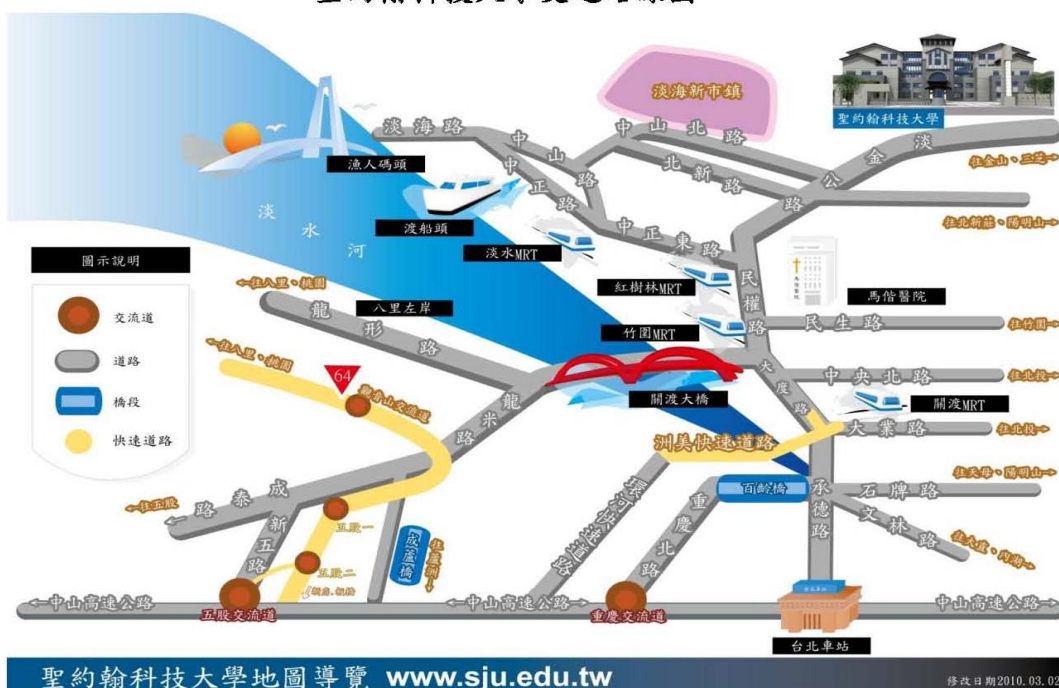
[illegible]

淡海新市鎮

聖約翰科技大學

淡海路
中山路
中正路
中山北路
北新路
公路
金
淡
往金山、三芝
往北新莊、陽明山
漁人碼頭
淡
水
河
渡船頭
淡水MRT
中正東路
民權路
紅樹林MRT
馬偕醫院
竹圍MRT
民生路
往竹圍
圖示說明
交流道
道路
橋段
快速道路
往八里、桃園
八里左岸
龍形路
往八里、桃園
64
觀音山交流道
龍米路
關渡大橋
中央北路
往北投
大度路
關渡MRT
洲美快速道路
大業路
往北投
往天母、陽明山
成泰路
往五股
新五路
五股一
五股二
成蘆橋
往蘆洲
往新店、桃園
環河快速道路
重慶北路
百齡橋
承德路
石牌路
文林路
往天母、內湖
中山高速公路
五股交流道
中山高速公路
重慶交流道
台北車站
中山高速公路

聖約翰科技大學地圖導覽 www.sju.edu.tw
修改日期2010.03.02